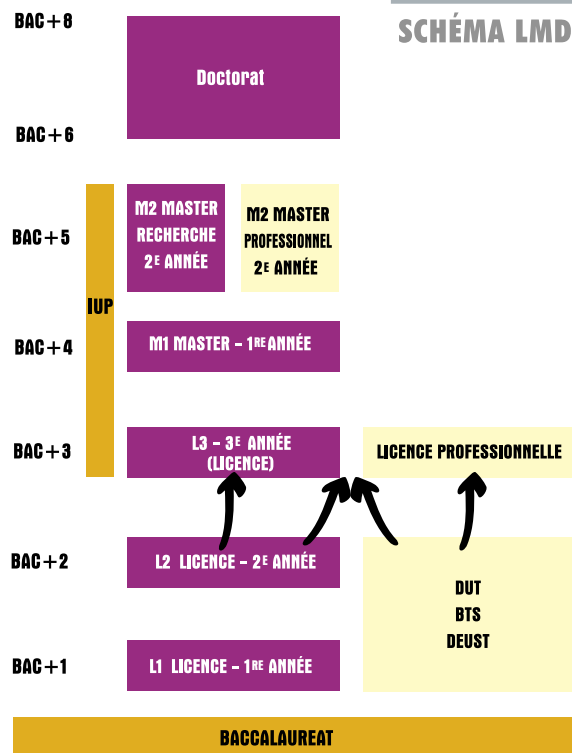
SCHÉMA LMD

BAC+8

Doctorat

BAC+6

BAC+5

IUP

M2 MASTER RECHERCHE 2E ANNÉE

M2 MASTER PROFESSIONNEL 2E ANNÉE

BAC+4

M1 MASTER – 1RE ANNÉE

BAC+3

L3 – 3E ANNÉE (LICENCE)

LICENCE PROFESSIONNELLE

BAC+2

L2 LICENCE – 2E ANNÉE

DUT
BTS
DEUST

BAC+1

L1 LICENCE – 1RE ANNÉE

BACCALAUREAT